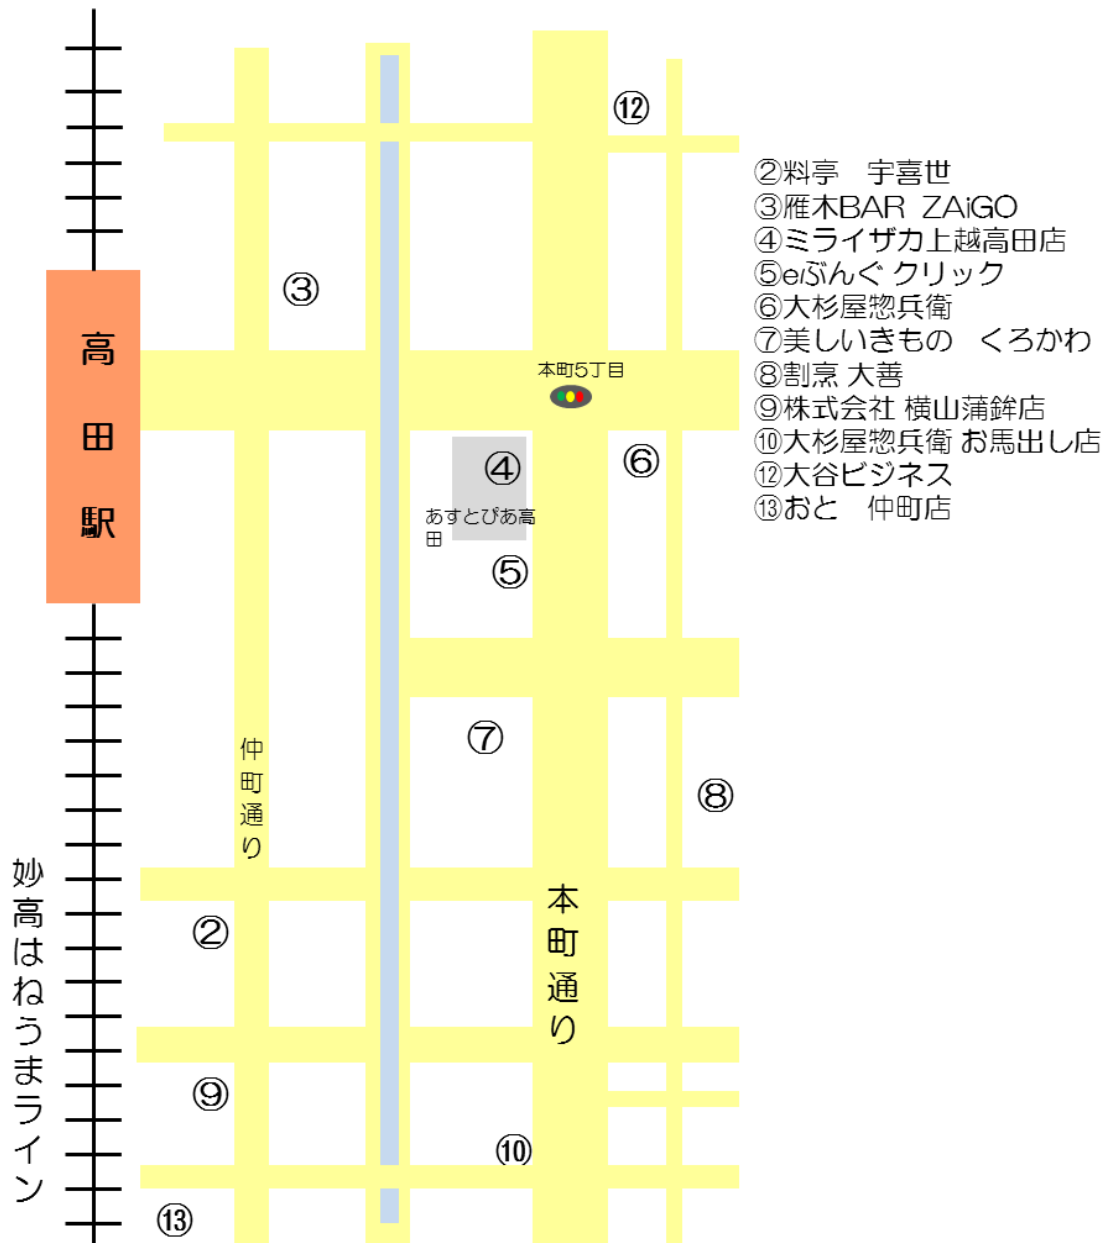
⑫

②料亭　宇喜世
③雁木BAR ZAiGO
④ミライザカ上越高田店
⑤eぶんぐ クリック
⑥大杉屋惣兵衛
⑦美しいきもの　くろかわ
⑧割烹 大善
⑨株式会社 横山蒲鉾店
⑩大杉屋惣兵衛 お馬出し店
⑫大谷ビジネス
⑬おと　仲町店

高田駅

③

本町5丁目

④

あすとぴあ高田

⑥

⑤

⑦

⑧

仲町通り

本町通り

妙高はねうまライン

②

⑨

⑩

⑬